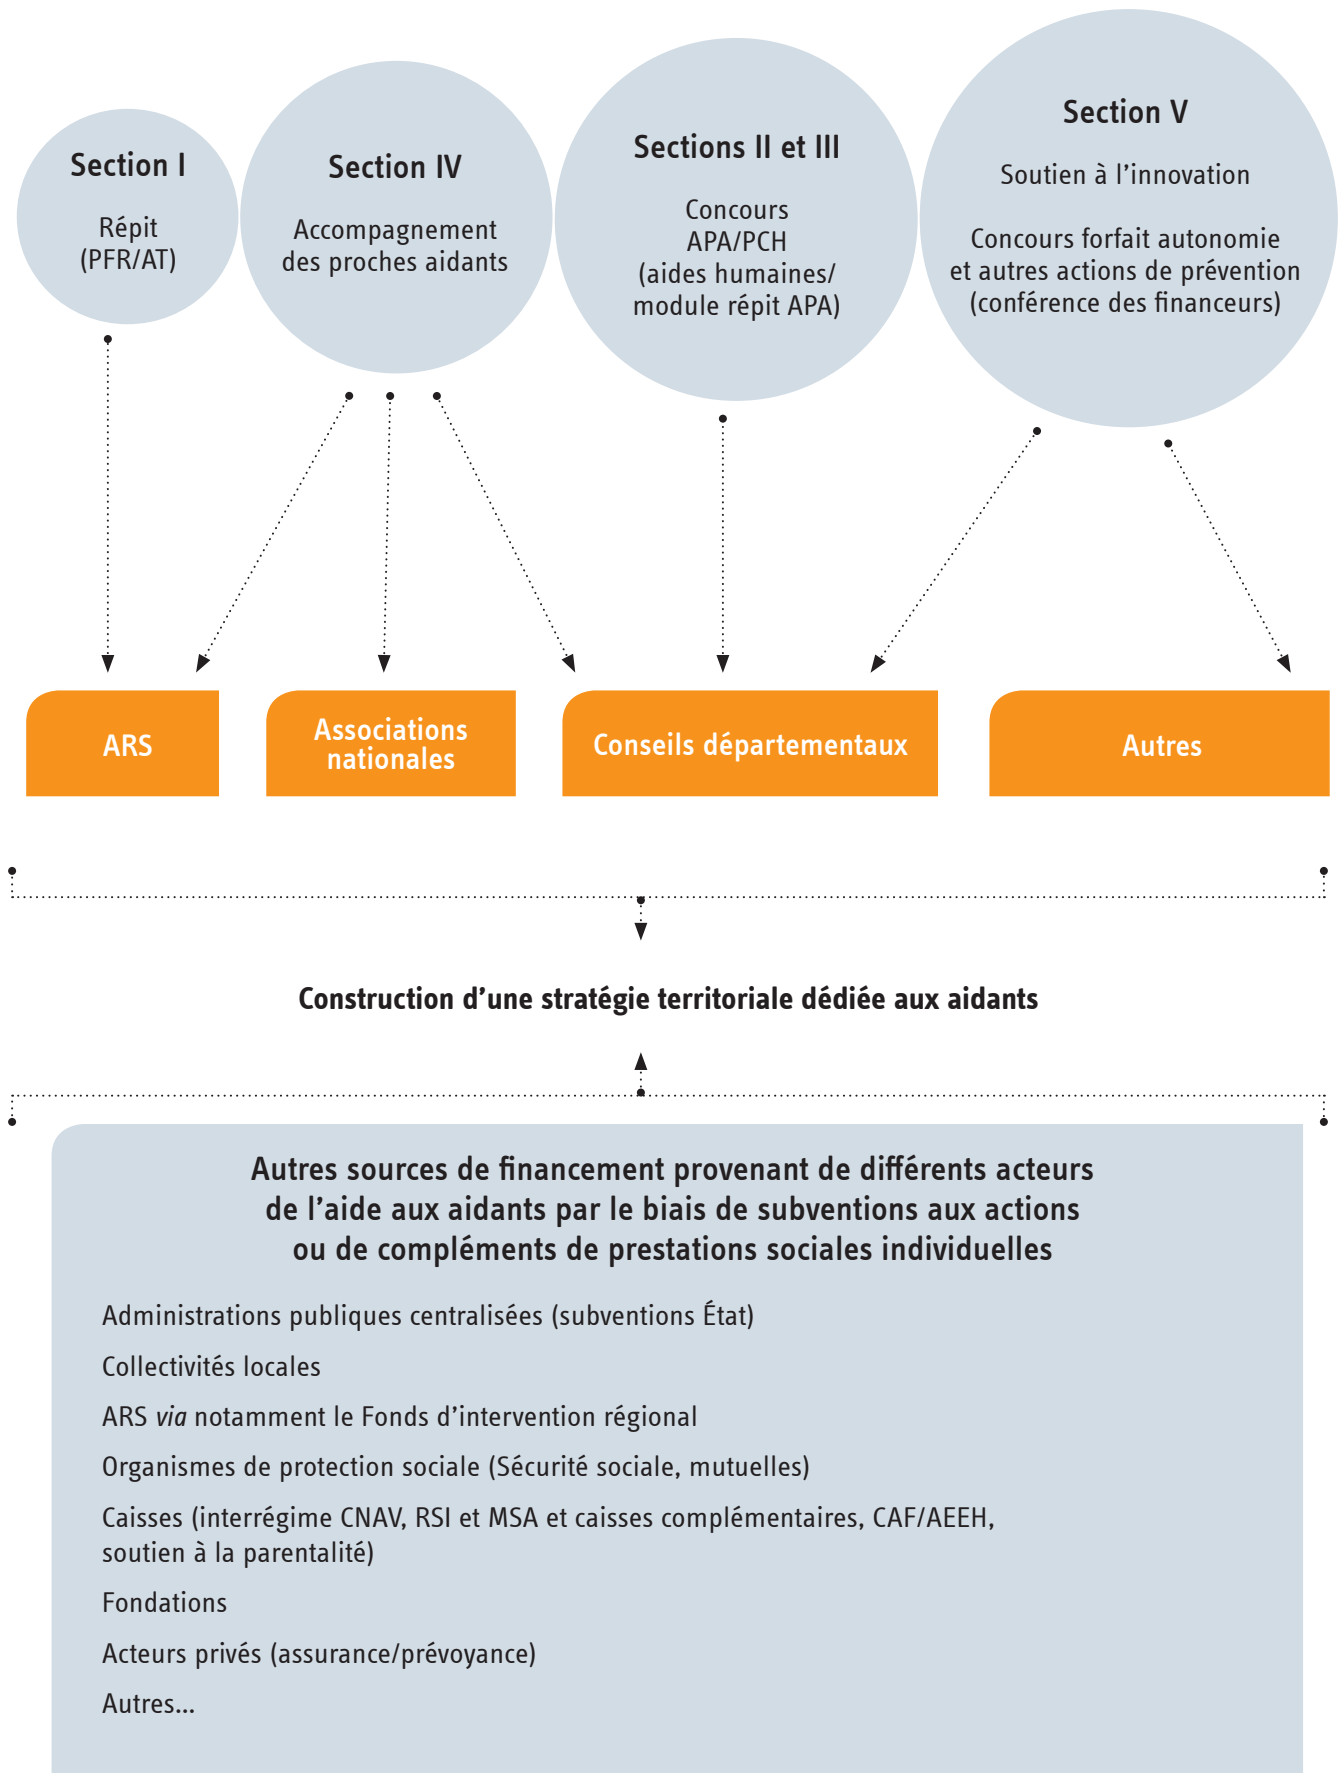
Section I

Répit
(PFR/AT)

Section IV

Accompagnement des proches aidants

Sections II et III

Concours
APA/PCH
(aides humaines/ module répit APA)

Section V

Soutien à l'innovation

Concours forfait autonomie et autres actions de prévention (conférence des financeurs)

ARS

Associations nationales

Conseils départementaux

Autres

Construction d'une stratégie territoriale dédiée aux aidants

Autres sources de financement provenant de différents acteurs de l'aide aux aidants par le biais de subventions aux actions ou de compléments de prestations sociales individuelles

Administrations publiques centralisées (subventions État)

Collectivités locales

ARS *via* notamment le Fonds d'intervention régional

Organismes de protection sociale (Sécurité sociale, mutuelles)

Caisses (interrégime CNAV, RSI et MSA et caisses complémentaires, CAF/AEEH, soutien à la parentalité)

Fondations

Acteurs privés (assurance/prévoyance)

Autres...